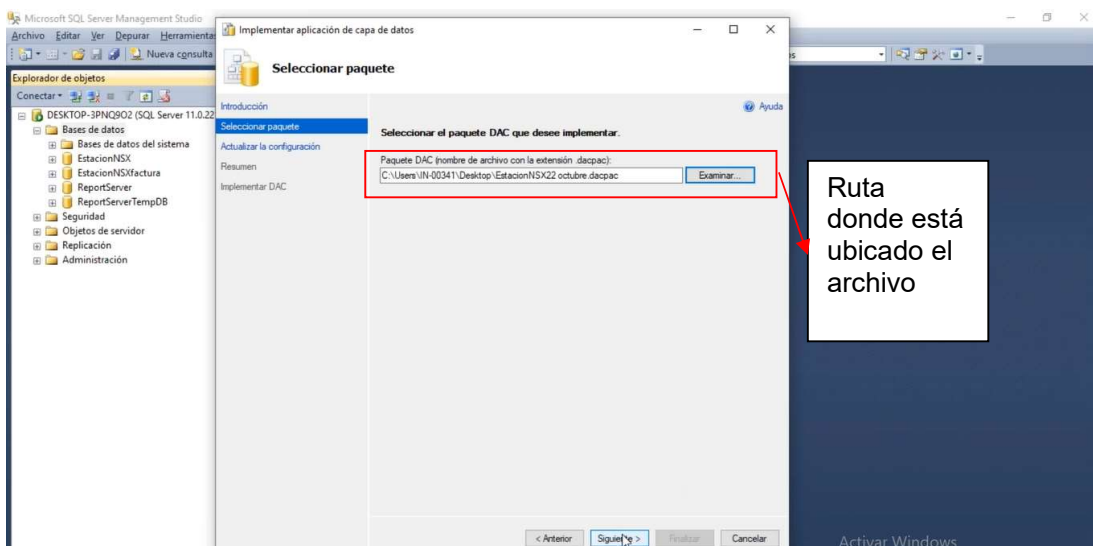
Microsoft SQL Server Management Studio
Archivo Editar Ver Depurar Herramientas
Nueva consulta
Explorador de objetos
Conectar
DESKTOP-3PNQ9O2 (SQL Server 11.0.22
Bases de datos
Bases de datos del sistema
EstacionNSX
EstacionNSXfactura
ReportServer
ReportServerTempDB
Seguridad
Objetos de servidor
Replicación
Administración

Implementar aplicación de capa de datos
Seleccionar paquete
Introducción
Seleccionar paquete
Actualizar la configuración
Resumen
Implementar DAC
Ayuda
Seleccionar el paquete DAC que desee implementar.
Paquete DAC (nombre de archivo con la extensión .dacpac):
C:\Users\IN-00341\Desktop\EstacionNSX22 octubre.dacpac
Examinar...
< Anterior
Siguiente >
Finalizar
Cancelar

Ruta donde está ubicado el archivo

Activar Windows